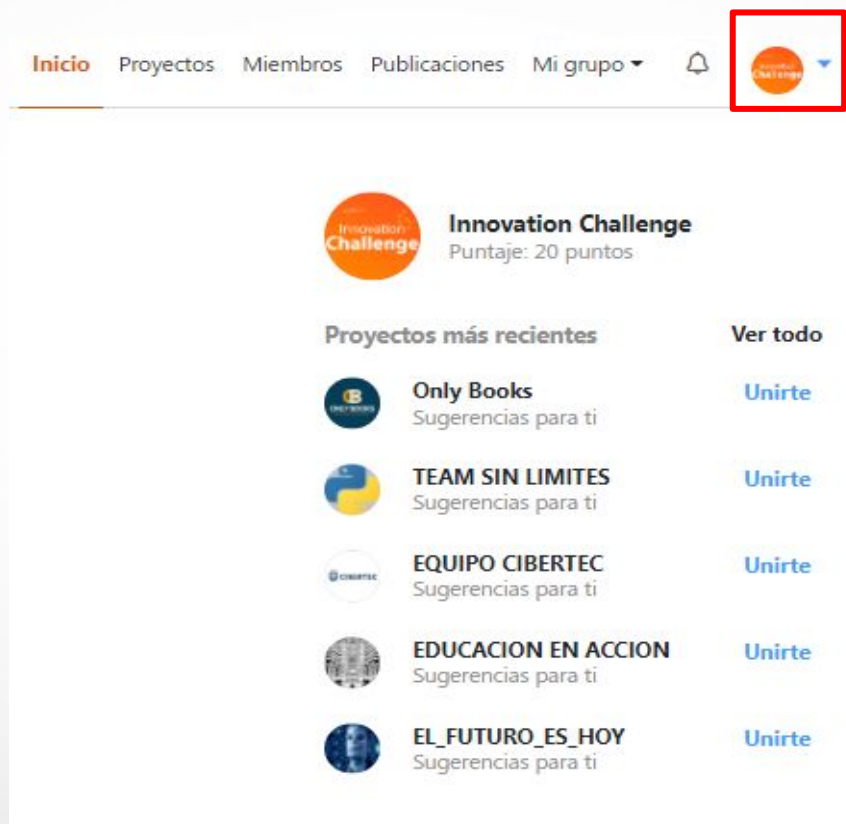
Inicio Proyectos Miembros Publicaciones Mi grupo

Innovation Challenge

Innovation Challenge
Innovation Challenge
Puntaje: 20 puntos

Proyectos más recientes Ver todo

Only Books
Sugerencias para ti
Unirte

TEAM SIN LIMITES
Sugerencias para ti
Unirte

EQUIPO CIBERTEC
Sugerencias para ti
Unirte

EDUCACION EN ACCION
Sugerencias para ti
Unirte

EL_FUTURO_ES_HOY
Sugerencias para ti
Unirte